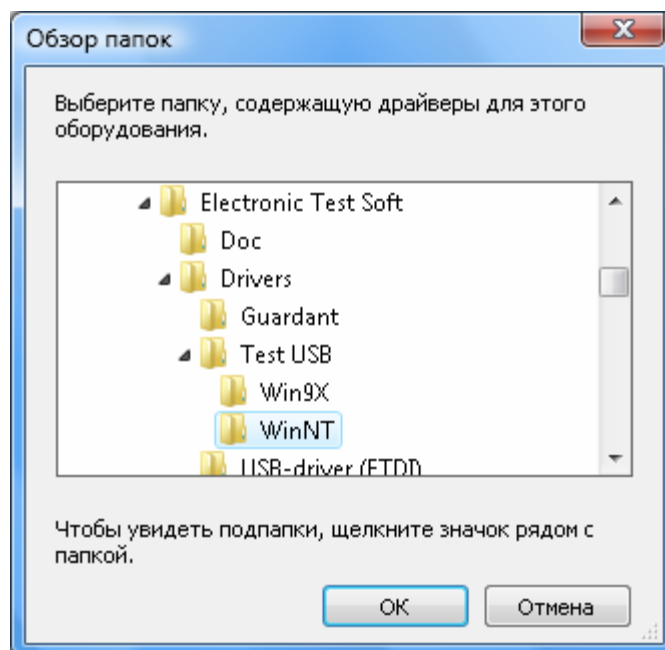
Обзор папок

Выберите папку, содержащую драйверы для этого оборудования.

Electronic Test Soft
Doc
Drivers
Guardant
Test USB
Win9X
WinNT
USB-driver (FTDI)

Чтобы увидеть подпапки, щелкните значок рядом с папкой.

OK
Отмена